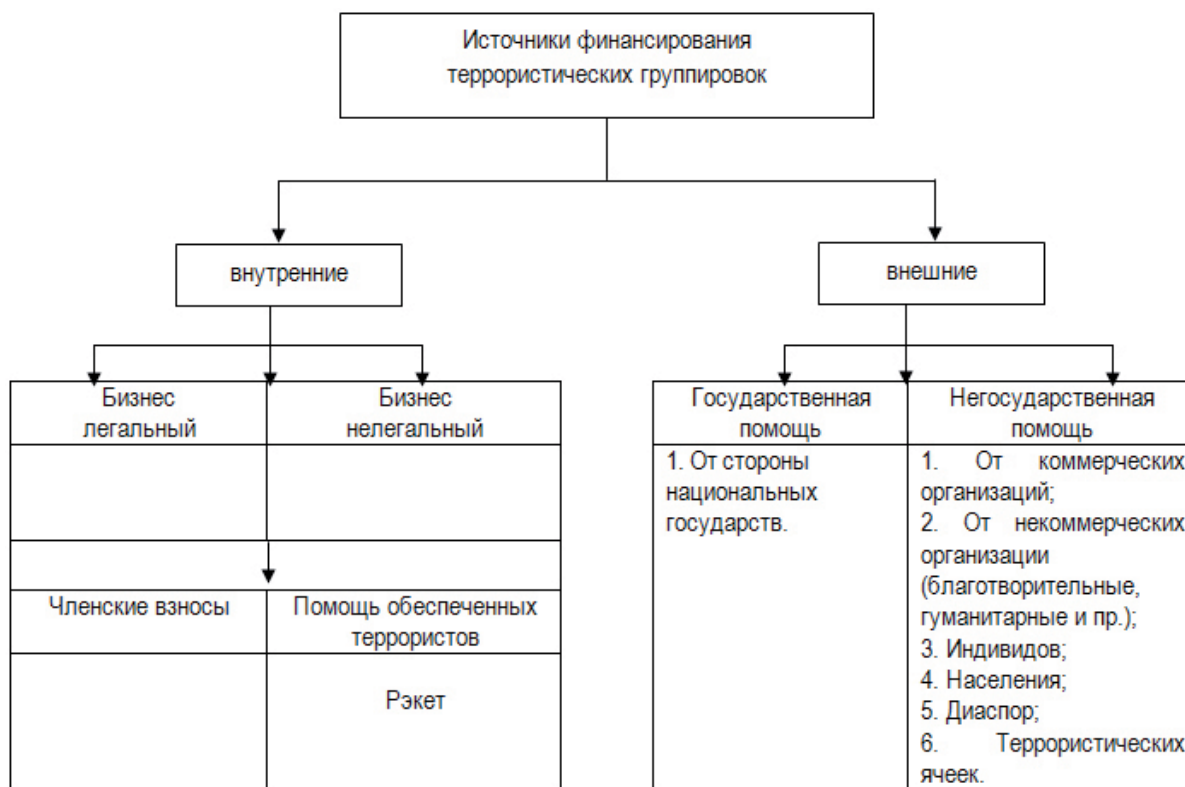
Источники финансирования террористических группировок

внутренние

внешние

| Бизнес легальный | Бизнес нелегальный |
|---|---|
| | |
| | |
| Членские взносы | Помощь обеспеченных террористов |
| | Рэкет |

| Государственная помощь | Негосударственная помощь |
|---|---|
| 1. От стороны национальных государств. | 1. От коммерческих организаций; 2. От некоммерческих организации (благотворительные, гуманитарные и пр.); 3. Индивидов; 4. Населения; 5. Диаспор; 6. Террористических ячеек. |